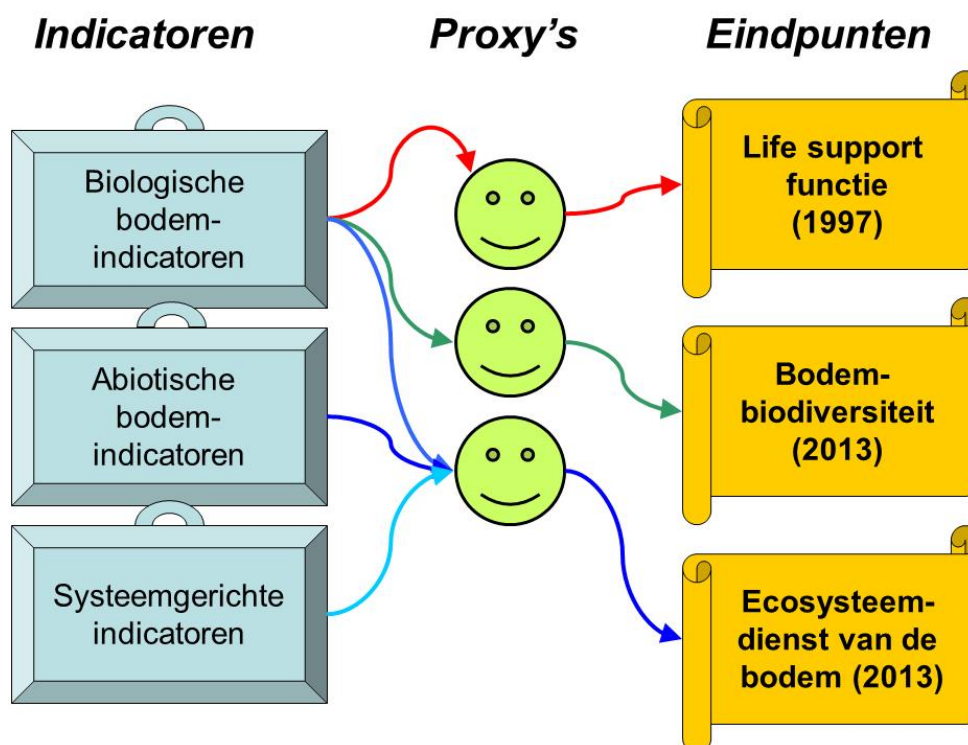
Indicatoren

Proxy's

Eindpunten

Biologische bodem-indicatoren

Abiotische bodem-indicatoren

Systeemgerichte indicatoren

Life support functie (1997)

Bodem-biodiversiteit (2013)

Ecosysteem-dienst van de bodem (2013)